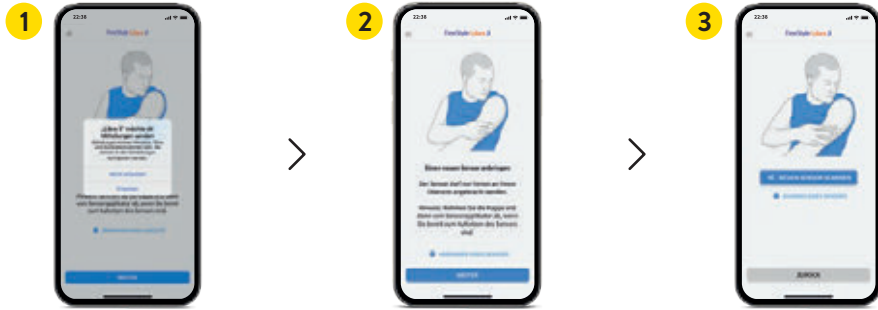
1

22:38

FreeStyle Libre 3

„Libre 3" möchte dir Mitteilungen senden

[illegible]

Nicht erlauben

Erlauben

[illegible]

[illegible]

WEITER

2

22:38

FreeStyle Libre 3

Einen neuen Sensor anbringen

Der Sensor darf nur fernen an Ihrem Oberarm angebracht werden.

Hinweis: Nehmen Sie die Kappe erst dann vom Sensorapplikator ab, wenn Sie bereit zum Aufkleben des Sensors sind.

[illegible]

WEITER

3

22:38

FreeStyle Libre 3

NEUEN SENSOR SCANNEN

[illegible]

ZURÜCK